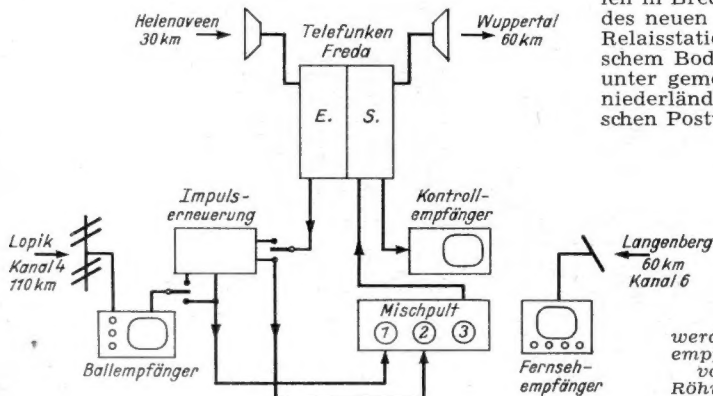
Helenaveen 30 km

Telefunken Freda

Wuppertal 60 km

E.

S.

Impuls-erneuerung

Kontroll-empfänger

Lopik Kanal 4 110 km

Langenberg 60 km Kanal 6

Mischpult

①

②

③

Ballempfänger

Fernseh-empfänger

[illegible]en in Bre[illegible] des neuen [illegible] Relaisstatio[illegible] schem Bod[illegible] unter geme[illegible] niederländ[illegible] schen Post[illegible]

werd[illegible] emp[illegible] ve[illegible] Röh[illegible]